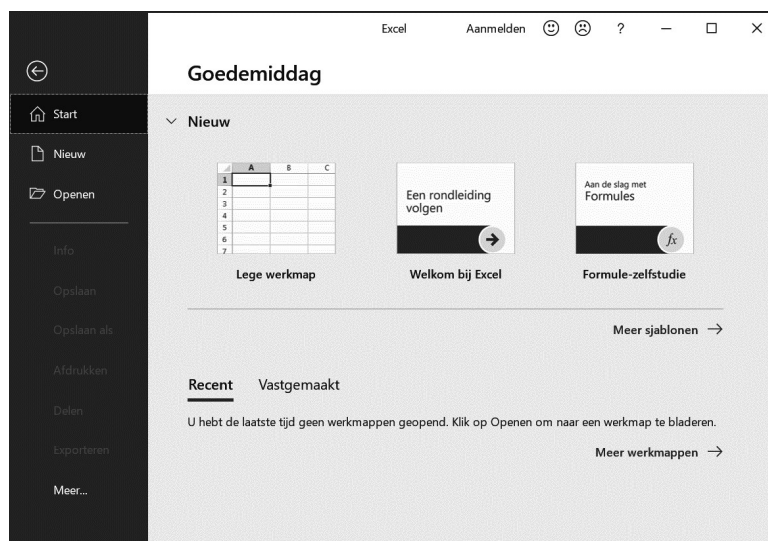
Excel Aanmelden ? — □ ×

Start
Nieuw
Openen
Info
Opslaan
Opslaan als
Afdrukken
Delen
Exporteren
Meer...

Goedemiddag

Nieuw

| | A | B | C |
|---|---|---|---|
| 1 | | | |
| 2 | | | |
| 3 | | | |
| 4 | | | |
| 5 | | | |
| 6 | | | |
| 7 | | | |

Lege werkmap

Een rondleiding volgen

Welkom bij Excel

Aan de slag met Formules

$fx$

Formule-zelfstudie

Meer sjablonen →

Recent Vastgemaakt

U hebt de laatste tijd geen werkmappen geopend. Klik op Openen om naar een werkmap te bladeren.

Meer werkmappen →